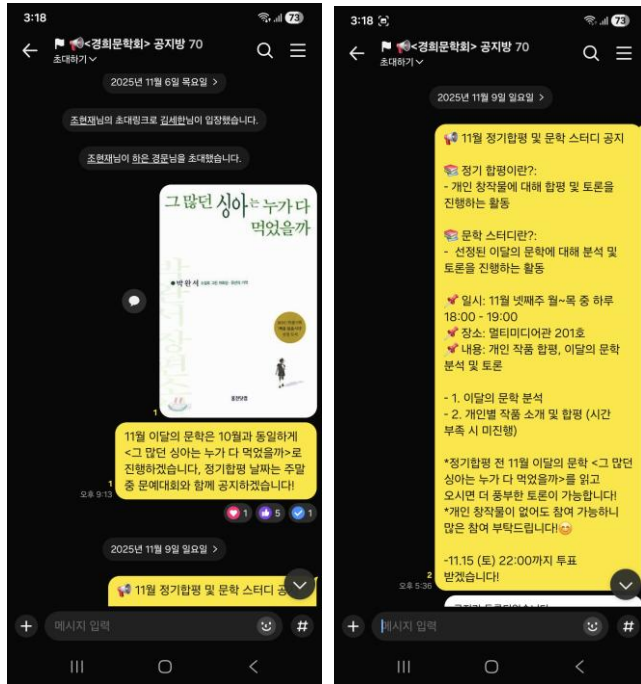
3:18 73

<경희문학회> 공지방 70
초대하기

2025년 11월 6일 목요일 >

조현재님의 초대링크로 김세한님이 입장했습니다.

조현재님이 하은 경문님을 초대했습니다.

그 많던 싱아는 누가 다 먹었을까
박완서

1
11월 이달의 문학은 10월과 동일하게 <그 많던 싱아는 누가 다 먹었을까>로 진행하겠습니다, 정기합평 날짜는 주말 중 문예대회와 함께 공지하겠습니다!
1
오후 9:13

1 5 1

2025년 11월 9일 일요일 >

11월 정기합평 및 문학 스터디 공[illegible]

메시지 입력

3:18

<경희문학회> 공지방 70
초대하기

2025년 11월 9일 일요일 >

11월 정기합평 및 문학 스터디 공지

정기 합평이란?:
- 개인 창작물에 대해 합평 및 토론을 진행하는 활동

문학 스터디란?:
- 선정된 이달의 문학에 대해 분석 및 토론을 진행하는 활동

일시: 11월 넷째주 월~목 중 하루 18:00 - 19:00
장소: 멀티미디어관 201호
내용: 개인 작품 합평, 이달의 문학 분석 및 토론

- 1. 이달의 문학 분석
- 2. 개인별 작품 소개 및 합평 (시간 부족 시 미진행)

*정기합평 전 11월 이달의 문학 <그 많던 싱아는 누가 다 먹었을까>를 읽고 오시면 더 풍부한 토론이 가능합니다!
*개인 창작물이 없어도 참여 가능하니 많은 참여 부탁드립니다!

-11.15 (토) 22:00까지 투표 받겠습니다!
2
오후 5:36

메시지 입력